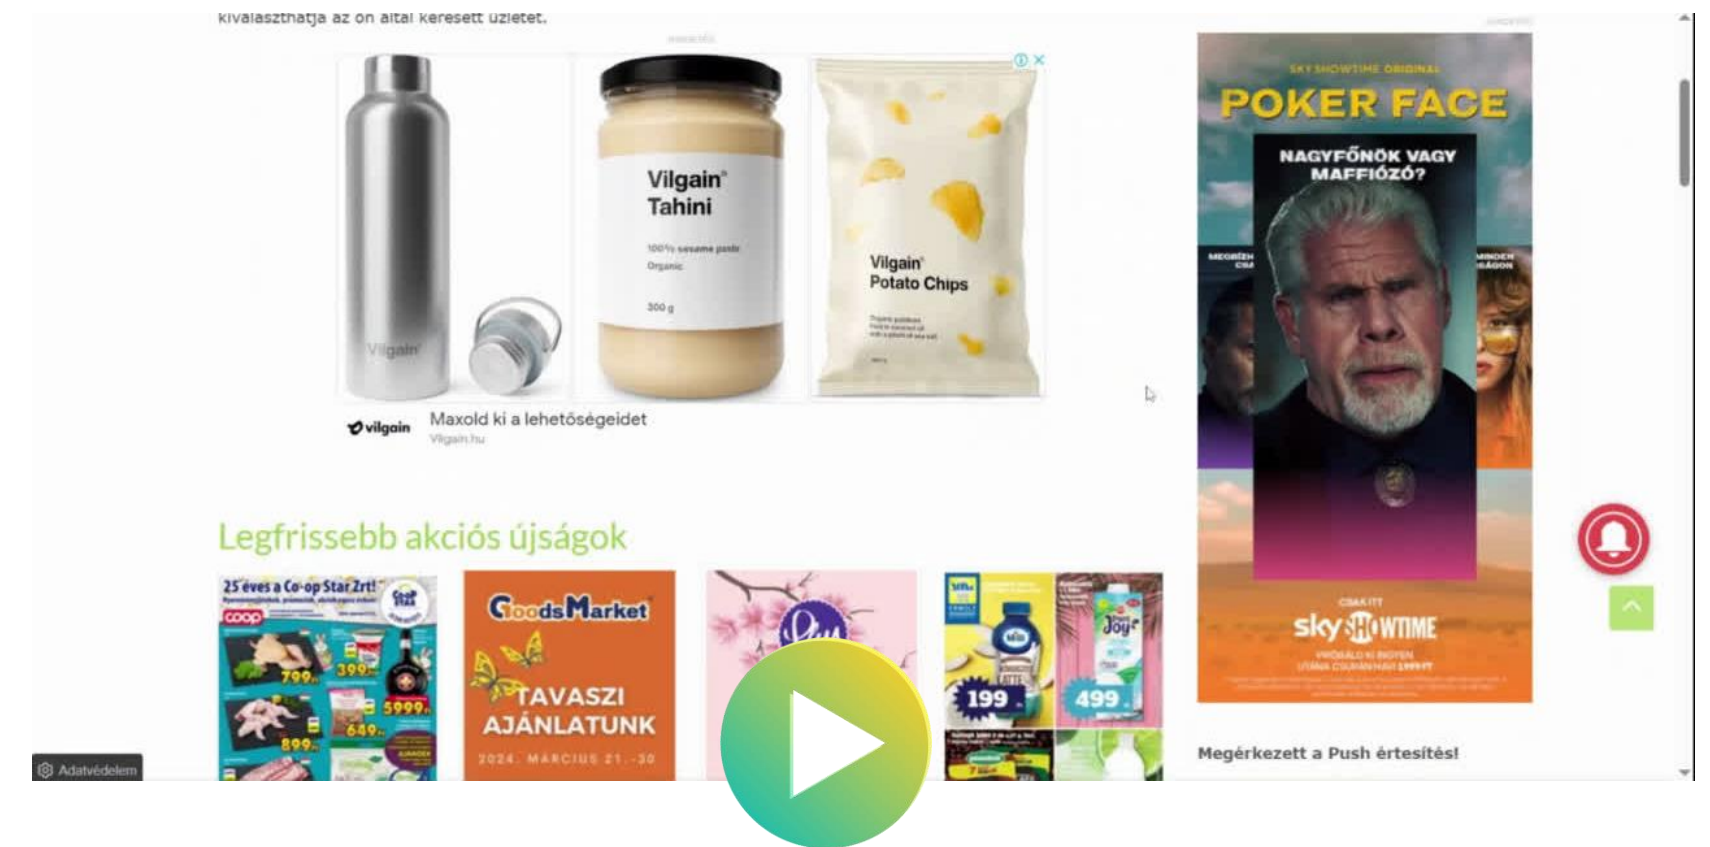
kiválaszthatja az ön által keresett üzletet.

Vilgain Tahini
100% sesame paste
Organic
300 g

Vilgain

Vilgain Potato Chips

vilgain
Maxold ki a lehetőségeidet
Vilgain.hu

SKY SHOWTIME ORIGINAL
POKER FACE
NAGYFŐNÖK VAGY MAFFIÓZÓ?
CSAK ITT
sky SHOWTIME

Legfrissebb akciós újságok

25 éves a Co-op Star Zrt!
coop
799
399
5999
649
899

GoodsMarket
TAVASZI AJÁNLATUNK
2024. MÁRCIUS 21.-30

199
499

Megérkezett a Push értesítés!

Adatvédelem